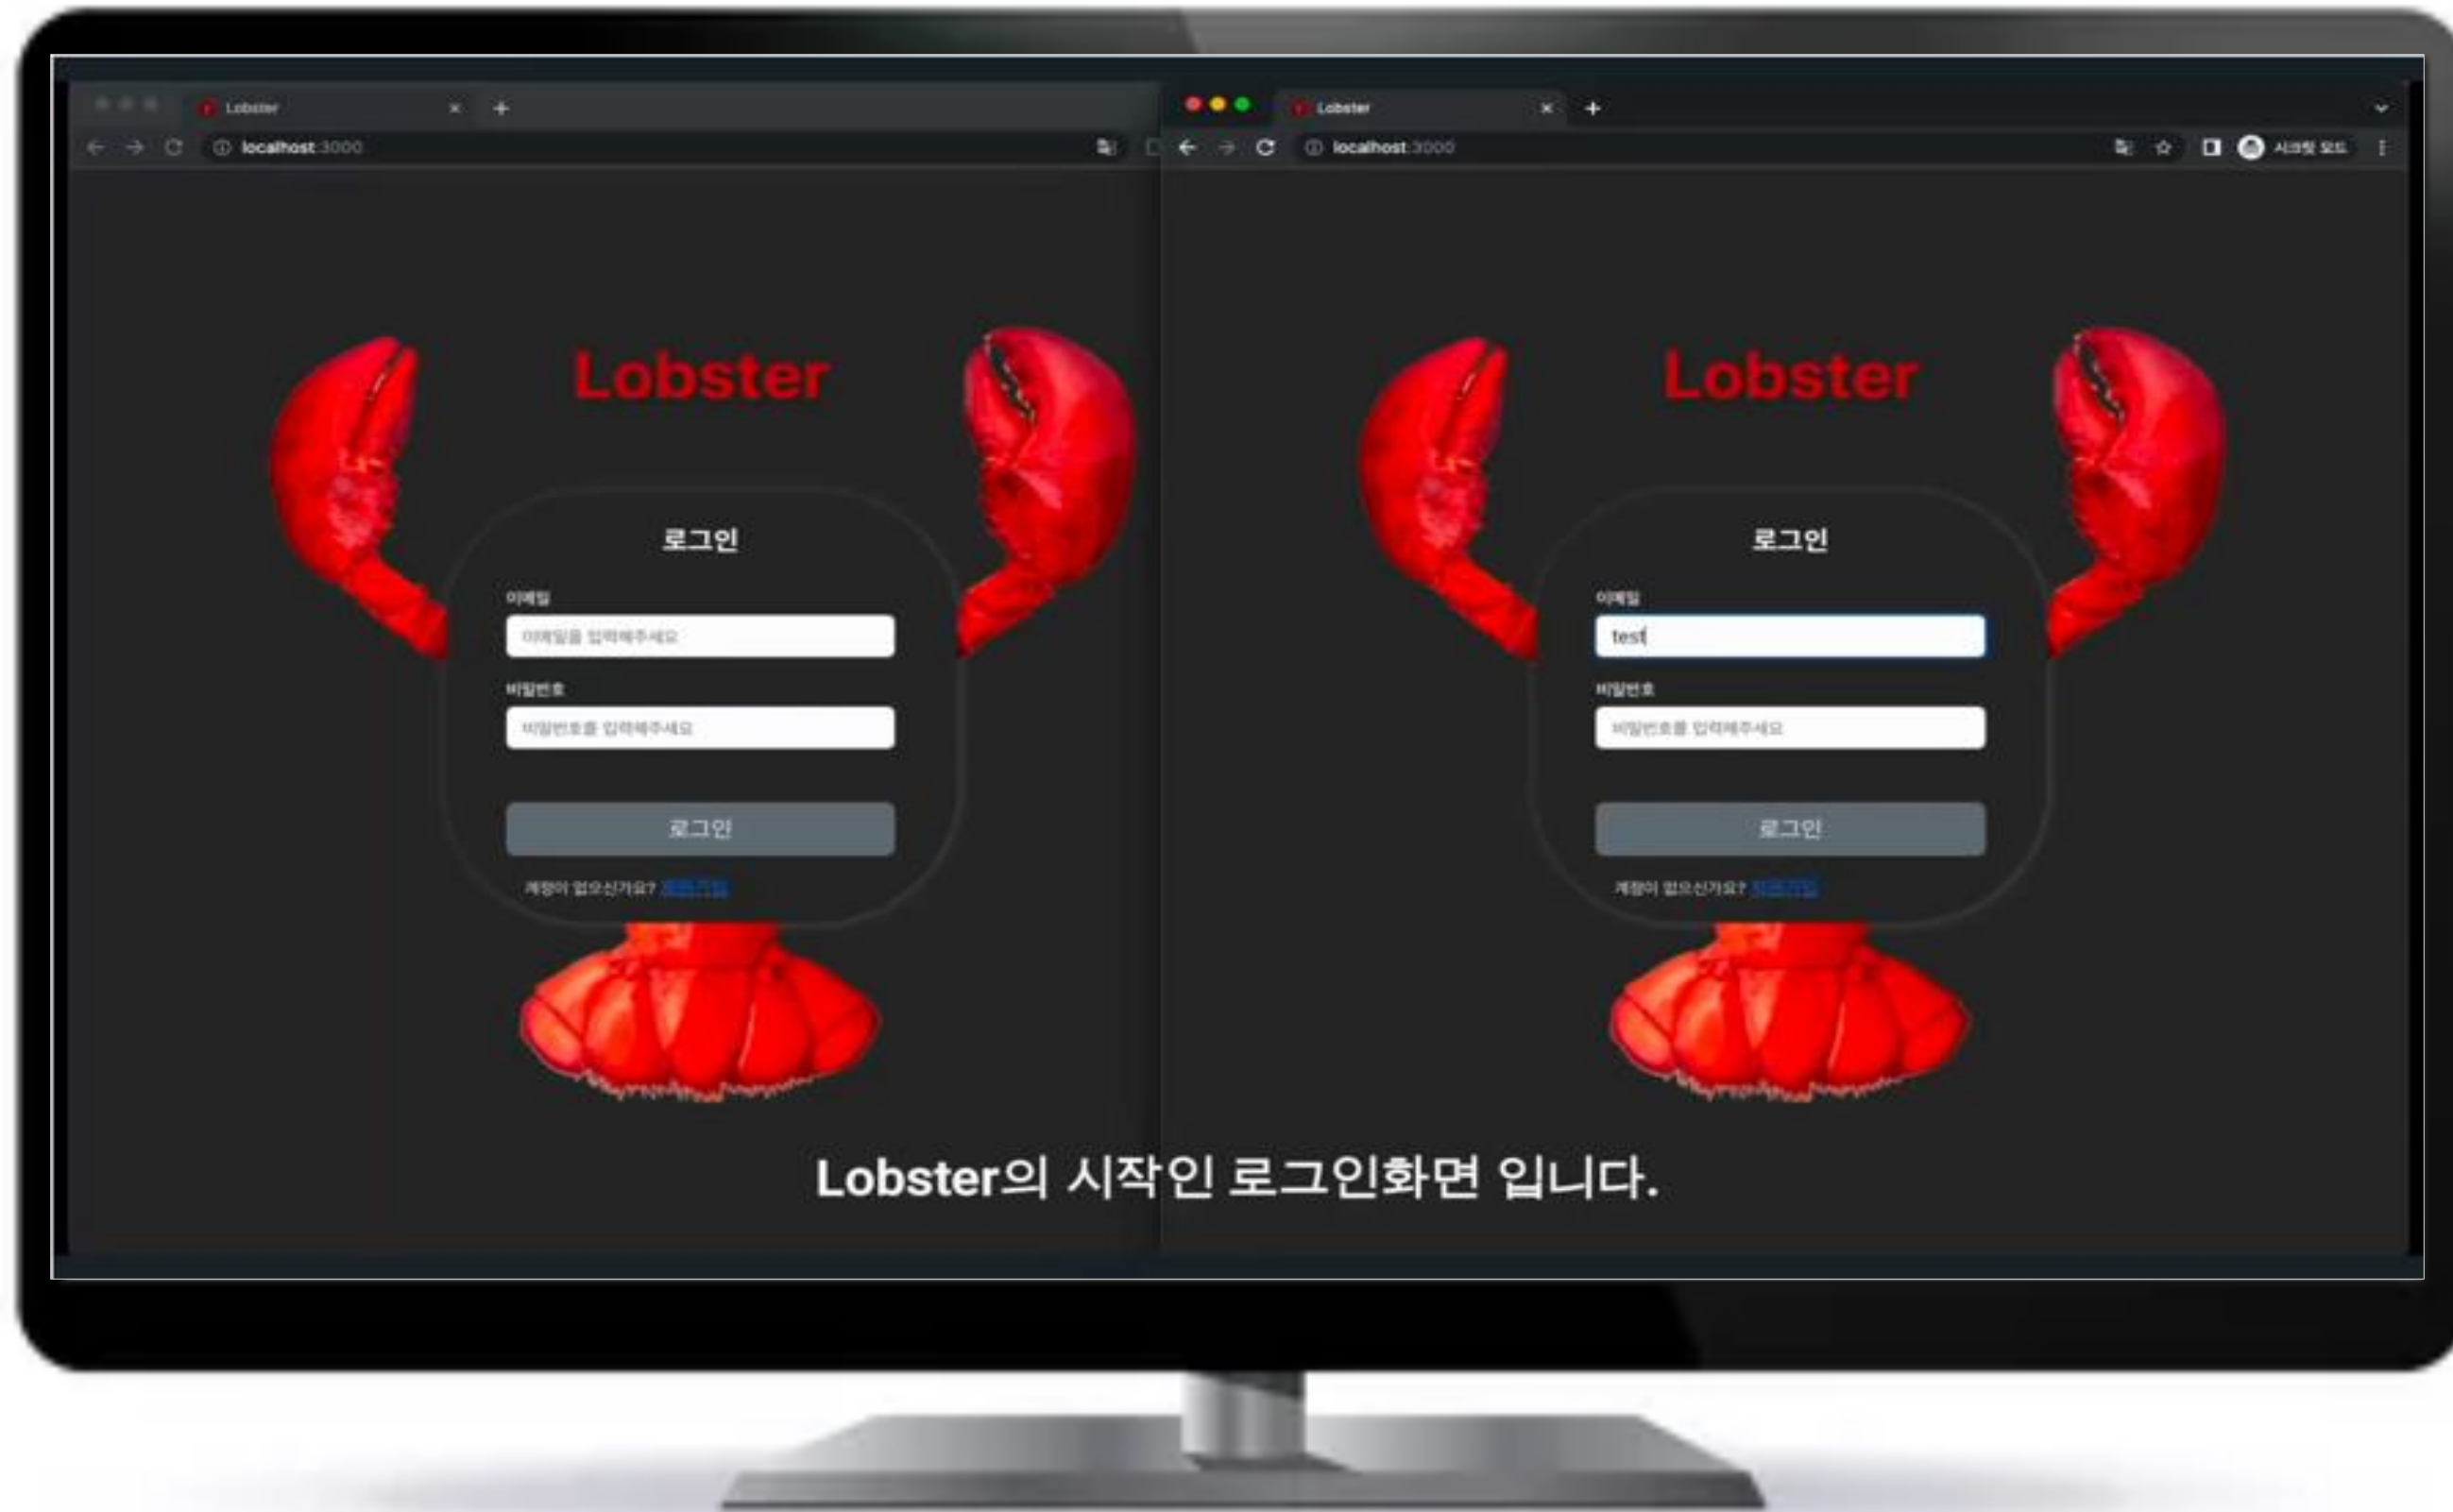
Lobster
localhost:3000

Lobster

로그인

이메일
이메일을 입력해주세요

비밀번호
비밀번호를 입력해주세요

로그인

계정이 없으신가요? 회원가입

Lobster
localhost:3000
시크릿 모드

Lobster

로그인

이메일
test

비밀번호
비밀번호를 입력해주세요

로그인

계정이 없으신가요? 회원가입

Lobster의 시작인 로그인화면 입니다.